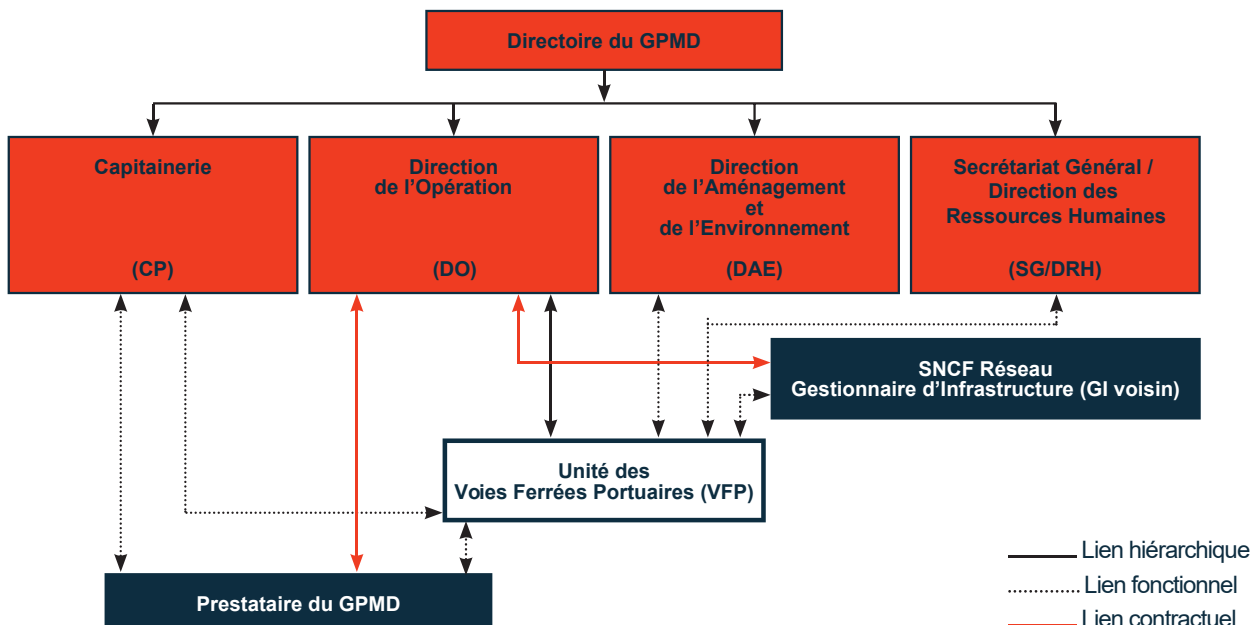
Directoire du GPMD

Capitainerie

(CP)

Direction de l’Opération

(DO)

Direction de l’Aménagement et de l’Environnement

(DAE)

Secrétariat Général / Direction des Ressources Humaines

(SG/DRH)

SNCF Réseau
Gestionnaire d’Infrastructure (GI voisin)

Unité des Voies Ferrées Portuaires (VFP)

Prestataire du GPMD

Lien hiérarchique
Lien fonctionnel
Lien contractuel